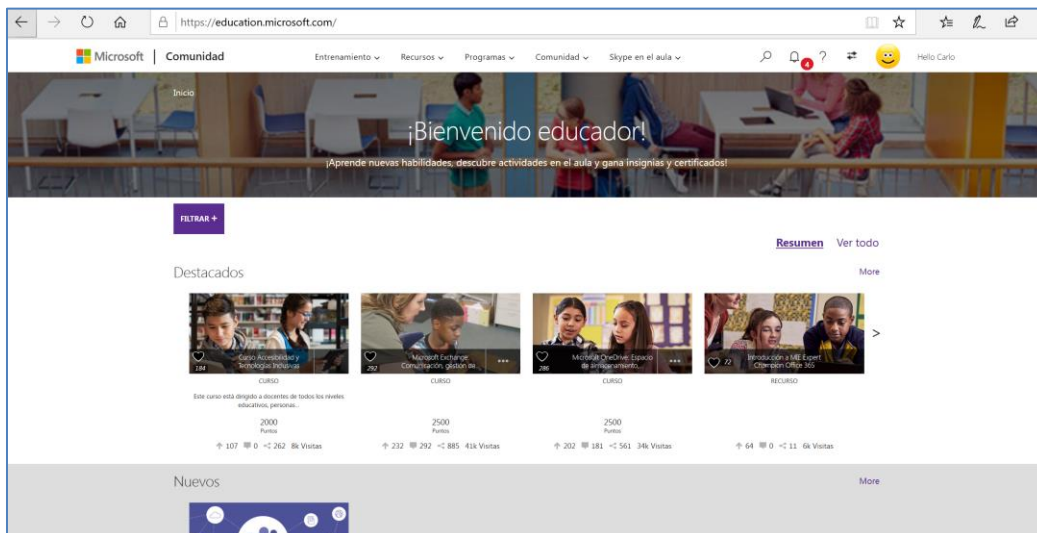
https://education.microsoft.com/

Microsoft | Comunidad

Entrenamiento ⌄ Recursos ⌄ Programas ⌄ Comunidad ⌄ Skype en el aula ⌄

4 ?

Hello Carlo

Inicio

¡Bienvenido educador!

¡Aprende nuevas habilidades, descubre actividades en el aula y gana insignias y certificados!

FILTRAR +

Resumen Ver todo

Destacados

More

184 Curso Accesibilidad y Tecnologías Inclusivas
CURSO
Este curso está dirigido a docentes de todos los niveles educativos, personas...
2000
Puntos
107 0 262 8k Visitas

292 Microsoft Exchange Comunicación, gestión de...
CURSO
2500
Puntos
232 292 885 41k Visitas

286 Microsoft OneDrive: Espacio de almacenamiento...
CURSO
2500
Puntos
202 181 561 34k Visitas

72 Introducción a MIE Expert Champion Office 365
RECURSO
64 0 11 6k Visitas

Nuevos

More